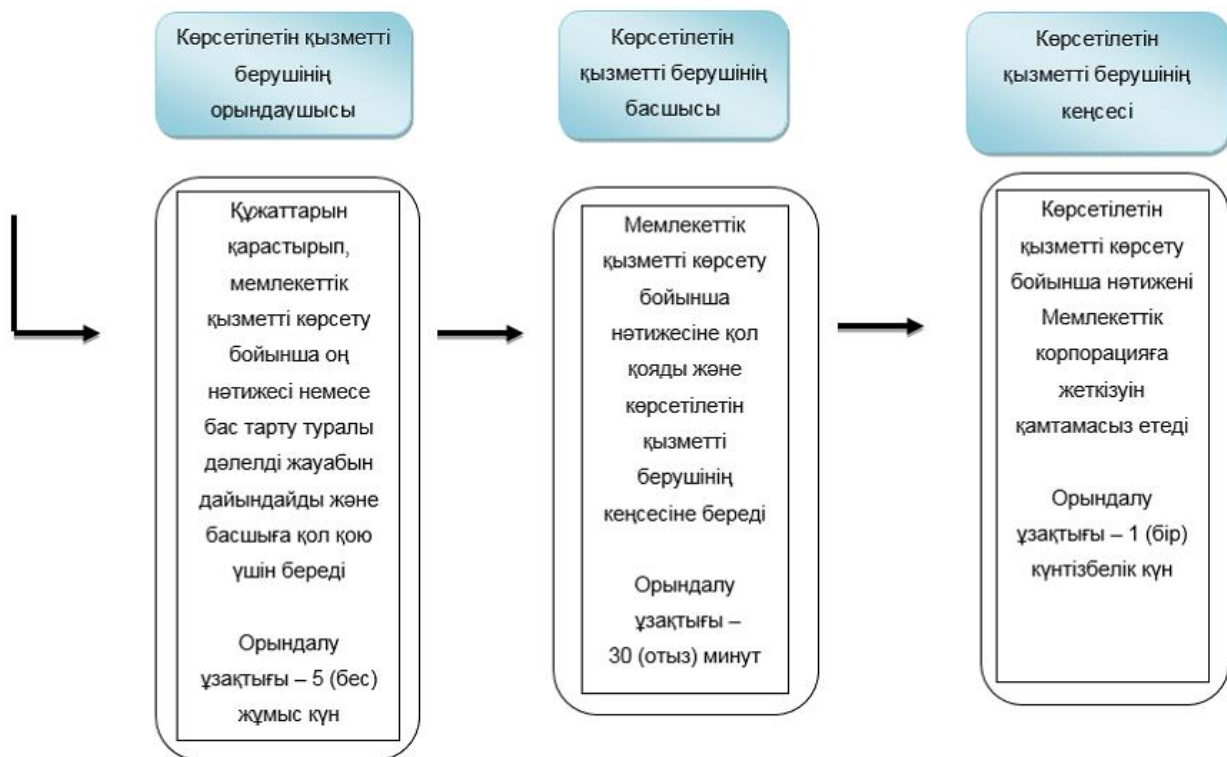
Көрсетілетін қызметті берушінің орындаушысы

Көрсетілетін қызметті берушінің басшысы

Көрсетілетін қызметті берушінің кеңсесі

Құжаттарын қарастырып, мемлекеттік қызметті көрсету бойынша оң нәтижесі немесе бас тарту туралы дәлелді жауабын дайындайды және басшыға қол қою үшін береді

Орындалу ұзақтығы – 5 (бес) жұмыс күн

Мемлекеттік қызметті көрсету бойынша нәтижесіне қол қояды және көрсетілетін қызметті берушінің кеңсесіне береді

Орындалу ұзақтығы – 30 (отыз) минут

Көрсетілетін қызметті көрсету бойынша нәтижені Мемлекеттік корпорацияға жеткізуін қамтамасыз етеді

Орындалу ұзақтығы – 1 (бір) күнтізбелік күн